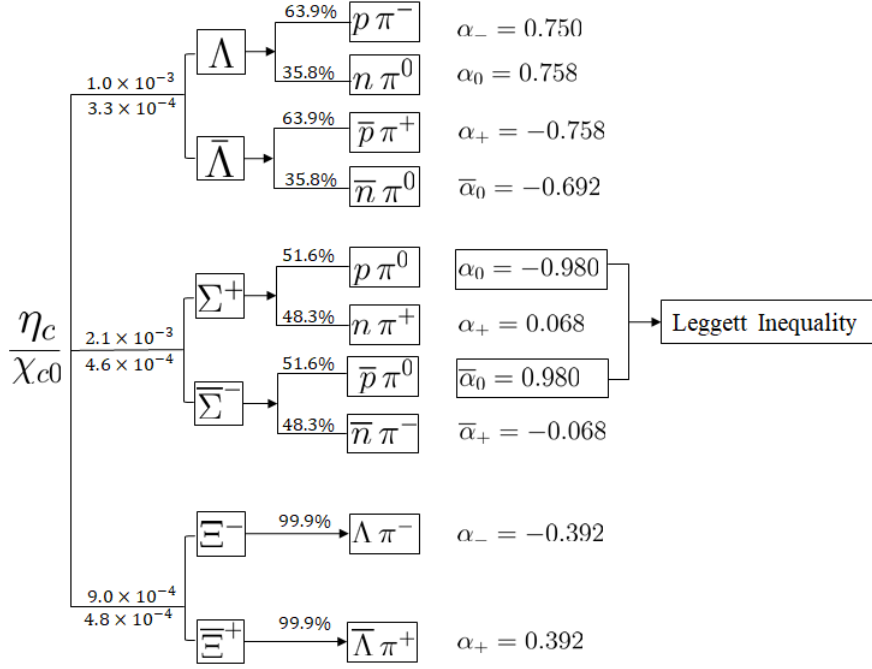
$\frac{\eta_c}{\chi_{c0}}$

$1.0 \times 10^{-3}$
$3.3 \times 10^{-4}$

$\Lambda$
63.9% $p\,\pi^-$ $\alpha_- = 0.750$
35.8% $n\,\pi^0$ $\alpha_0 = 0.758$

$\overline{\Lambda}$
63.9% $\overline{p}\,\pi^+$ $\alpha_+ = -0.758$
35.8% $\overline{n}\,\pi^0$ $\overline{\alpha}_0 = -0.692$

$2.1 \times 10^{-3}$
$4.6 \times 10^{-4}$

$\Sigma^+$
51.6% $p\,\pi^0$ $\alpha_0 = -0.980$
48.3% $n\,\pi^+$ $\alpha_+ = 0.068$

Leggett Inequality

$\overline{\Sigma}^-$
51.6% $\overline{p}\,\pi^0$ $\overline{\alpha}_0 = 0.980$
48.3% $\overline{n}\,\pi^-$ $\overline{\alpha}_+ = -0.068$

$9.0 \times 10^{-4}$
$4.8 \times 10^{-4}$

$\Xi^-$
99.9% $\Lambda\,\pi^-$ $\alpha_- = -0.392$

$\overline{\Xi}^+$
99.9% $\overline{\Lambda}\,\pi^+$ $\alpha_+ = 0.392$